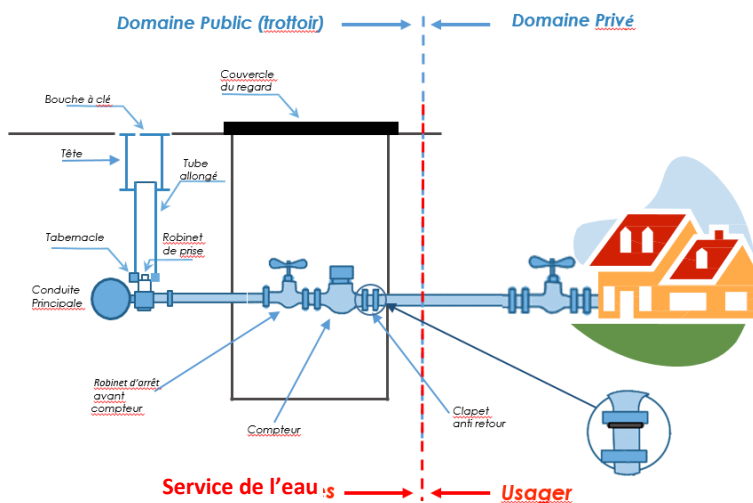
Domaine Public (trottoir)

Domaine Privé

Couvercle du regard

Bouche à clé

Tête

Tube allongé

Tabernacle

Robinet de prise

Conduite Principale

Robinet d'arrêt avant compteur

Compteur

Clapet anti retour

Service de l'eau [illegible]

Usager